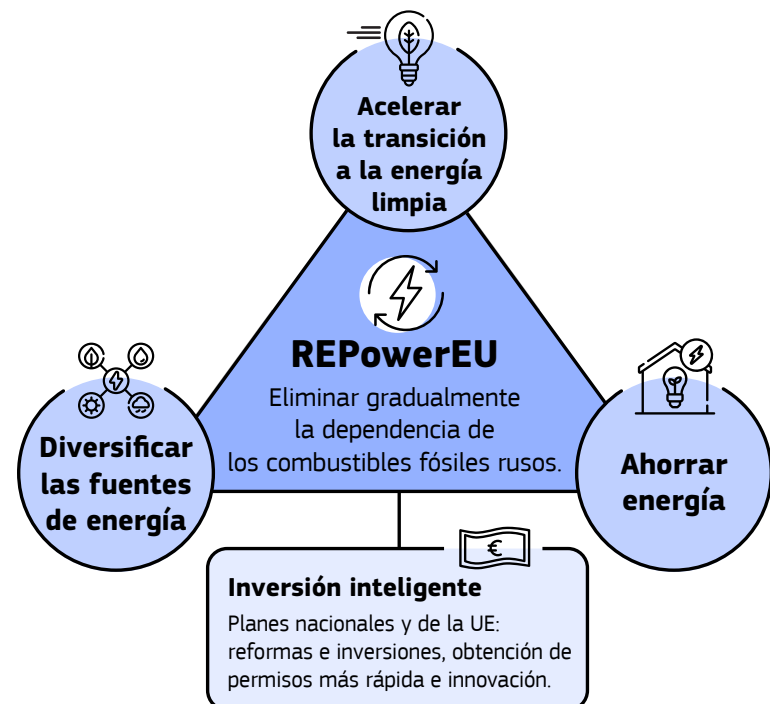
Acelerar la transición a la energía limpia

REPowerEU

Eliminar gradualmente la dependencia de los combustibles fósiles rusos.

Diversificar las fuentes de energía

Ahorrar energía

€

Inversión inteligente

Planes nacionales y de la UE: reformas e inversiones, obtención de permisos más rápida e innovación.